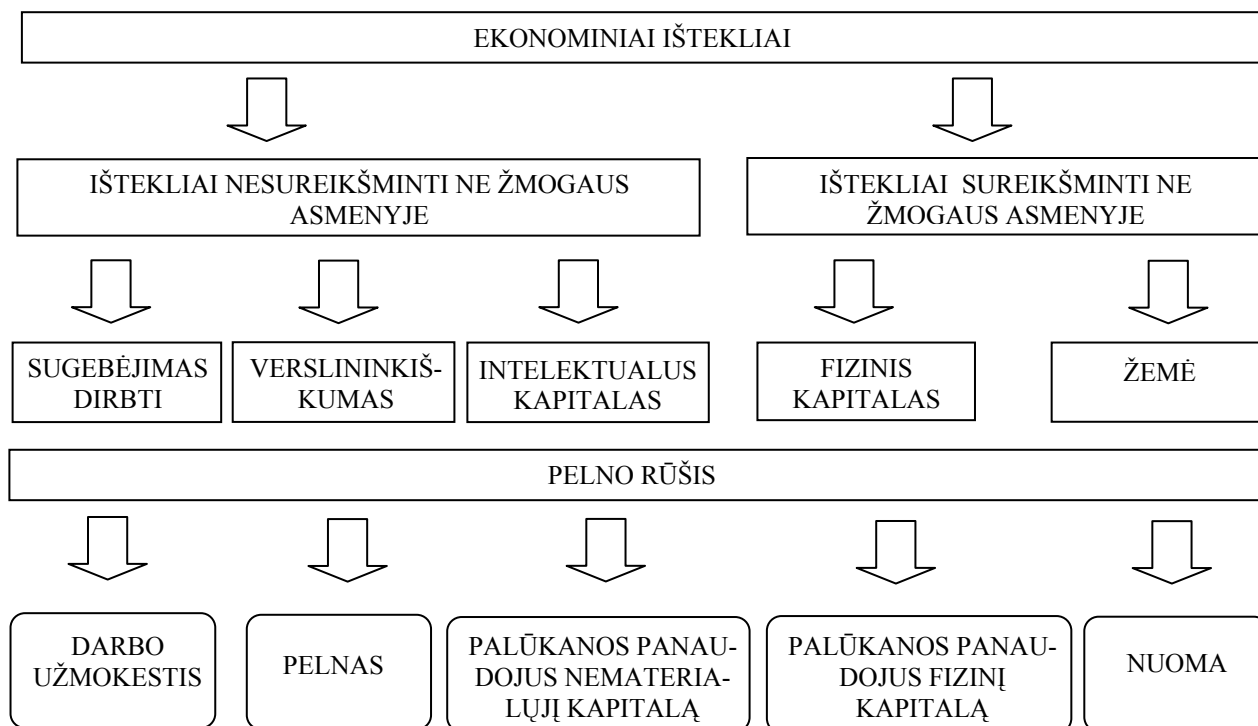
EKONOMINIAI IŠTEKLIAI

IŠTEKLIAI NESUREIKŠMINTI NE ŽMOGAUS ASMENYJE

IŠTEKLIAI SUREIKŠMINTI NE ŽMOGAUS ASMENYJE

SUGEBĖJIMAS DIRBTI

VERSLININKIŠKUMAS

INTELEKTUALUS KAPITALAS

FIZINIS KAPITALAS

ŽEMĖ

PELNO RŪŠIS

DARBO UŽMOKESTIS

PELNAS

PALŪKANOS PANAUDOJUS NEMATERIALŲJĮ KAPITALĄ

PALŪKANOS PANAUDOJUS FIZINĮ KAPITALĄ

NUOMA